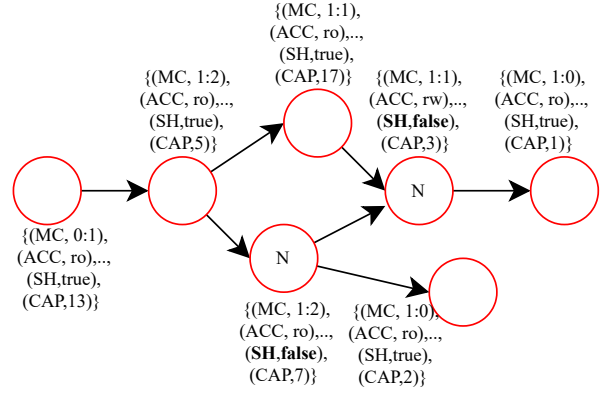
{(MC, 1:1), (ACC, ro),.., (SH,true), (CAP,17)}

{(MC, 1:2), (ACC, ro),.., (SH,true), (CAP,5)}

{(MC, 1:1), (ACC, rw),.., (**SH**,**false**), (CAP,3)}

{(MC, 1:0), (ACC, ro),.., (SH,true), (CAP,1)}

N

N

{(MC, 0:1), (ACC, ro),.., (SH,true), (CAP,13)}

{(MC, 1:2), (ACC, ro),.., (**SH**,**false**), (CAP,7)}

{(MC, 1:0), (ACC, ro),.., (SH,true), (CAP,2)}